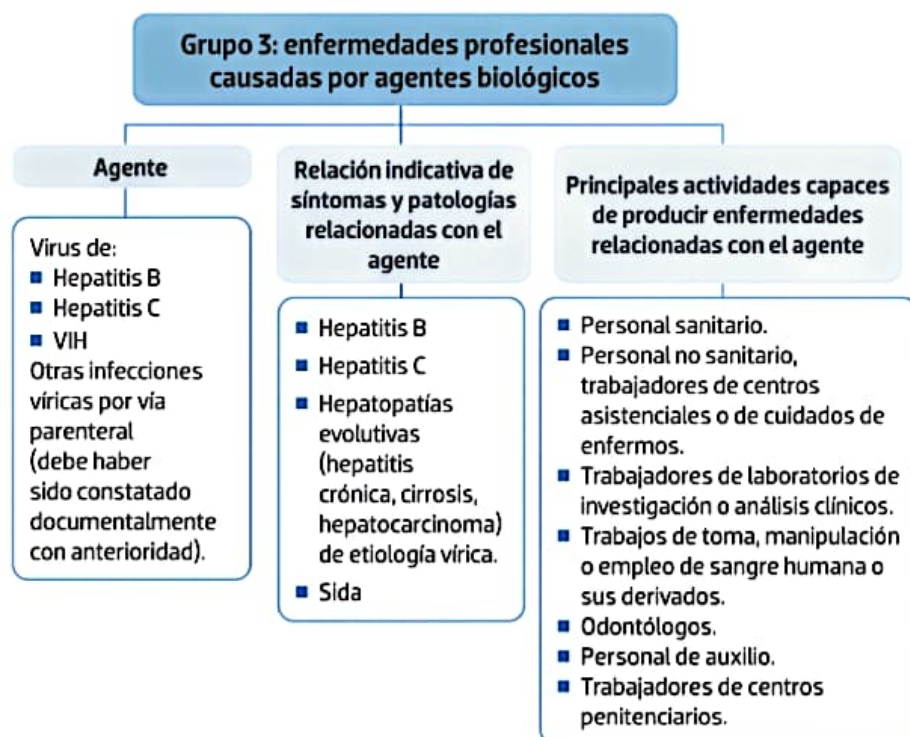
Grupo 3: enfermedades profesionales causadas por agentes biológicos

Agente

Virus de:
- Hepatitis B
- Hepatitis C
- VIH

Otras infecciones víricas por vía parenteral (debe haber sido constatado documentalmente con anterioridad).

Relación indicativa de síntomas y patologías relacionadas con el agente

- Hepatitis B
- Hepatitis C
- Hepatopatías evolutivas (hepatitis crónica, cirrosis, hepatocarcinoma) de etiología vírica.
- Sida

Principales actividades capaces de producir enfermedades relacionadas con el agente

- Personal sanitario.
- Personal no sanitario, trabajadores de centros asistenciales o de cuidados de enfermos.
- Trabajadores de laboratorios de investigación o análisis clínicos.
- Trabajos de toma, manipulación o empleo de sangre humana o sus derivados.
- Odontólogos.
- Personal de auxilio.
- Trabajadores de centros penitenciarios.